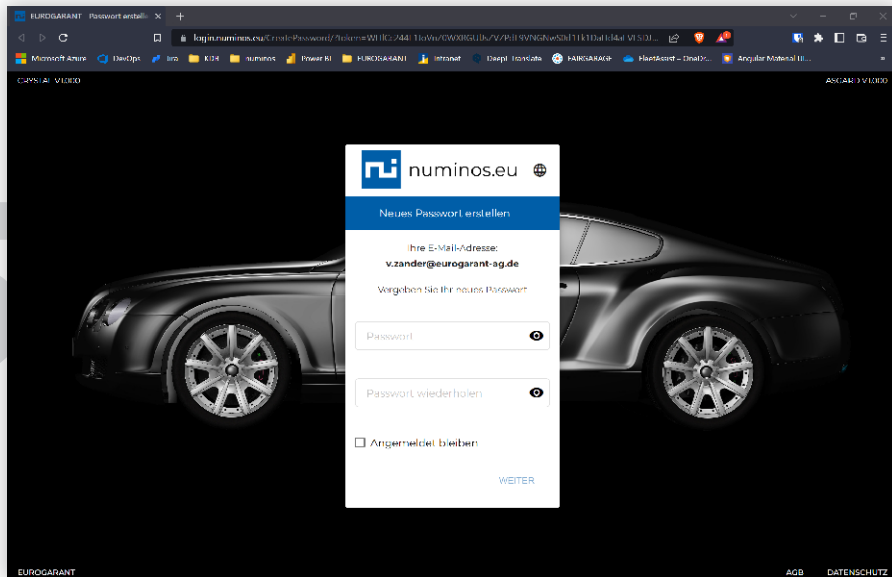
EUROGARANT Passwort erstelle ×

login.numinos.eu/CreatePassword/?token=WHIGz244i1loVo/0WXRGUlx/V/PsH9VNGNw50d11k1Dal1d4al.VI.5DJ...

Microsoft Azure DevOps Jira KI34 numinos Power BI EUROGARANT Intranet DeepL Translate FAIRGARAGE FleetAssist – OneDr... Angular Material UI...

CRYSTAL V1.0.0.0

ASCAIR V1.0.0.0

numinos.eu

Neues Passwort erstellen

Ihre E-Mail-Adresse:
v.zander@eurogarant-ag.de

Vergeben Sie Ihr neues Passwort

Passwort

Passwort wiederholen

Angemeldet bleiben

WEITER

EUROGARANT

AGB DATENSCHUTZ